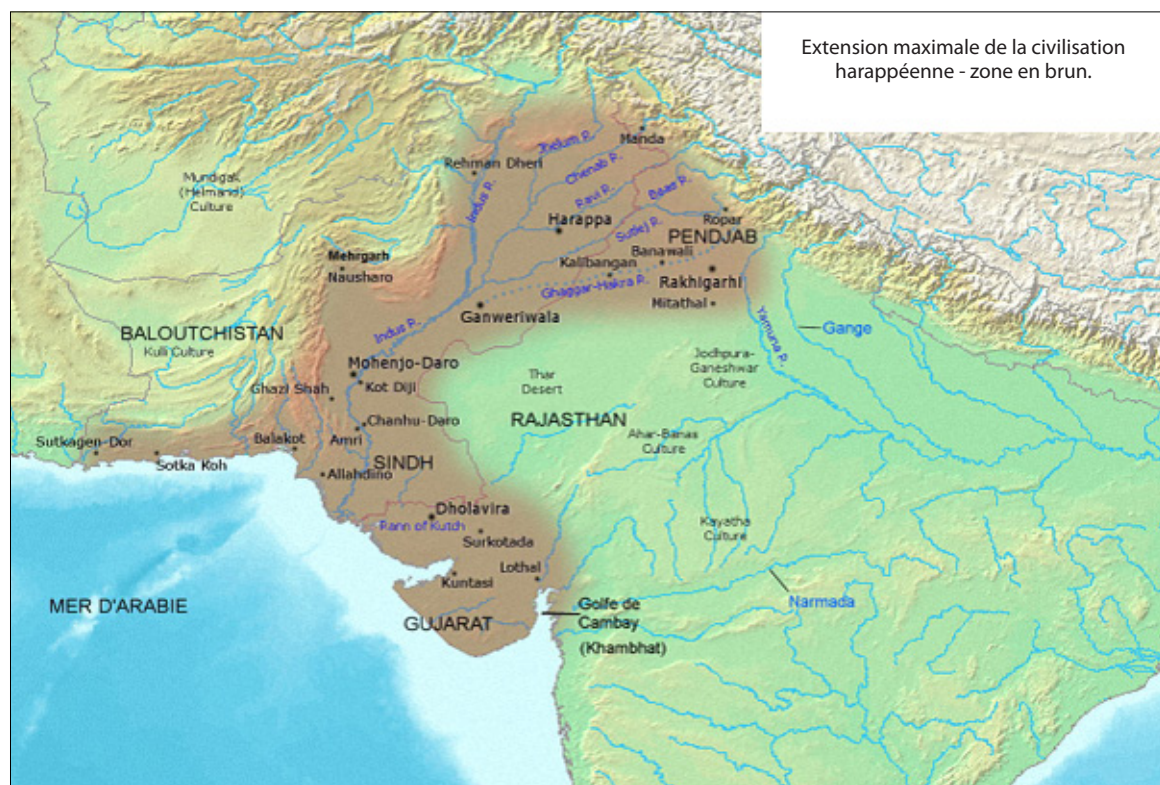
Extension maximale de la civilisation harappéenne - zone en brun.

Manda
Jhelum R.
Rehman Dheri
Chenab R.
Mundigak (Helmand) Culture
Indus R.
Ravi R.
Beas R.
Harappa
Ropar
Sutlej R.
PENDJAB
Mehrgarh
Banawali
Nausharo
Kalibangan
Rakhigarhi
Ghaggar-Hakra R.
Mitathal
Ganweriwala
BALOUTCHISTAN
Indus R.
Yamuna R.
Gange
Kulli Culture
Mohenjo-Daro
Jodhpura-Ganeshwar Culture
Ghazi Shah
Kot Diji
Thar Desert
Chanhu-Daro
RAJASTHAN
Sutkagen-Dor
Balakot
Amri
Ahar-Banas Culture
Sotka Koh
SINDH
Allahdino
Dholavira
Rann of Kutch
Kayatha Culture
Surkotada
Lothal
Kuntasi
MER D'ARABIE
Golfe de Cambay
Narmada
GUJARAT
(Khambhat)